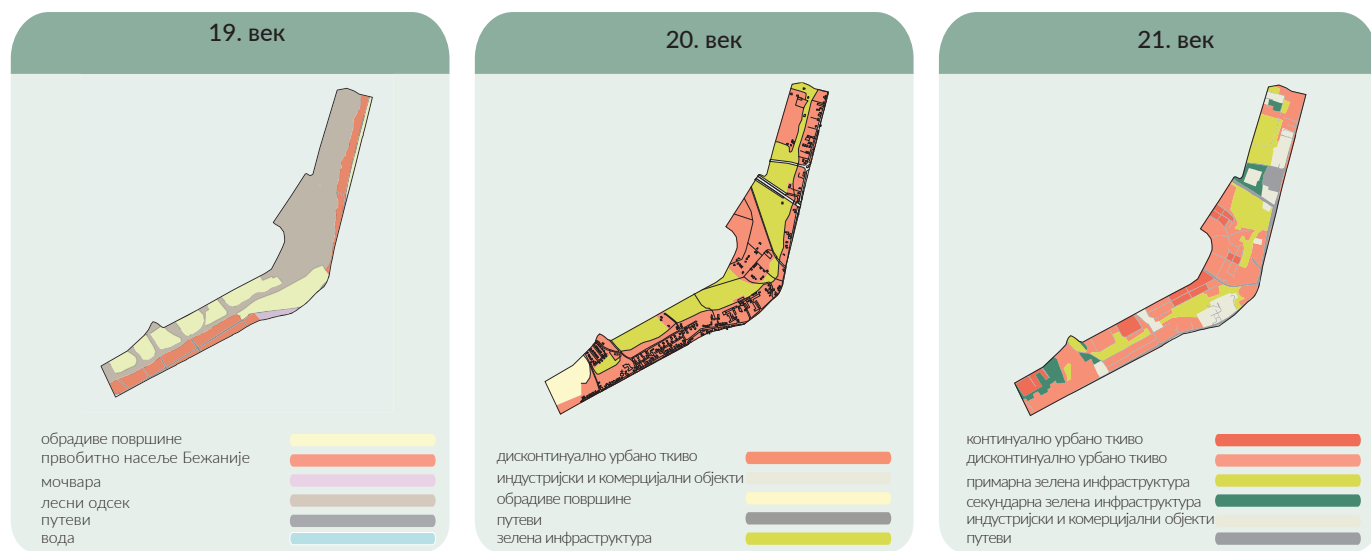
19. век

обрадиве површине
првобитно насеље Бежаније
мочвара
лесни одсек
путеви
вода

20. век

дисконтинуално урбано ткиво
индустријски и комерцијални објекти
обрадиве површине
путеви
зелена инфраструктура

21. век

континуално урбано ткиво
дисконтинуално урбано ткиво
примарна зелена инфраструктура
секундарна зелена инфраструктура
индустријски и комерцијални објекти
путеви